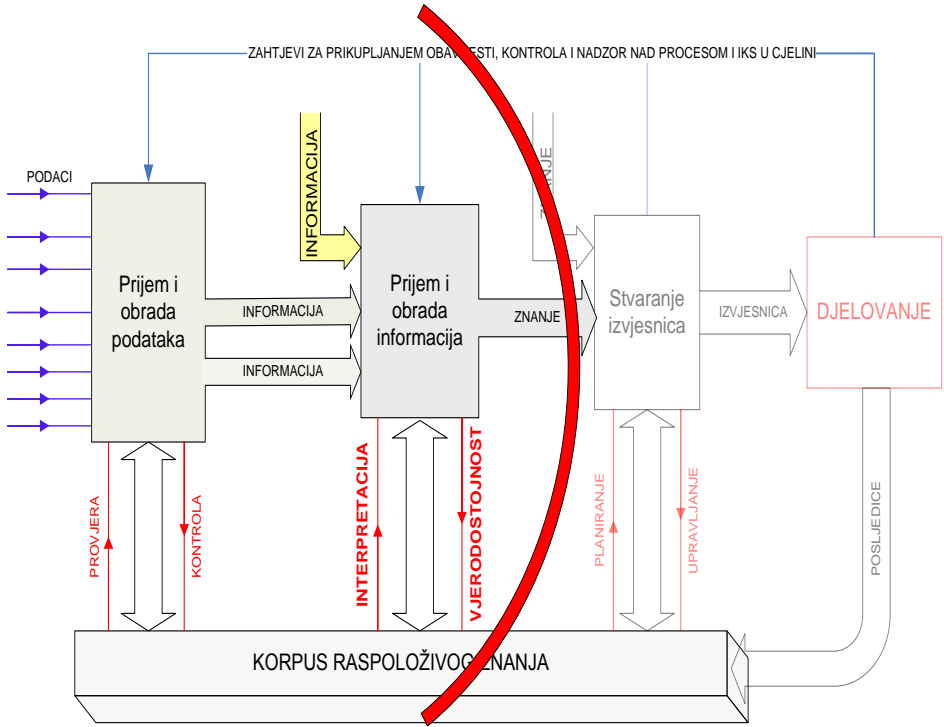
ZAHTJEVI ZA PRIKUPLJANJEM OBAV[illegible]STI, KONTROLA I NADZOR NAD PROCESOM I IKS U CJELINI

PODACI

Prijem i obrada podataka

INFORMACIJA

INFORMACIJA

INFORMACIJA

Prijem i obrada informacija

ZNANJE

ZNANJE

Stvaranje izvjesnica

IZVJESNICA

DJELOVANJE

PROVJERA

KONTROLA

INTERPRETACIJA

VJERODOSTOJNOST

PLANIRANJE

UPRAVLJANJE

POSLJEDICE

KORPUS RASPOLOŽIVOG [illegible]NANJA